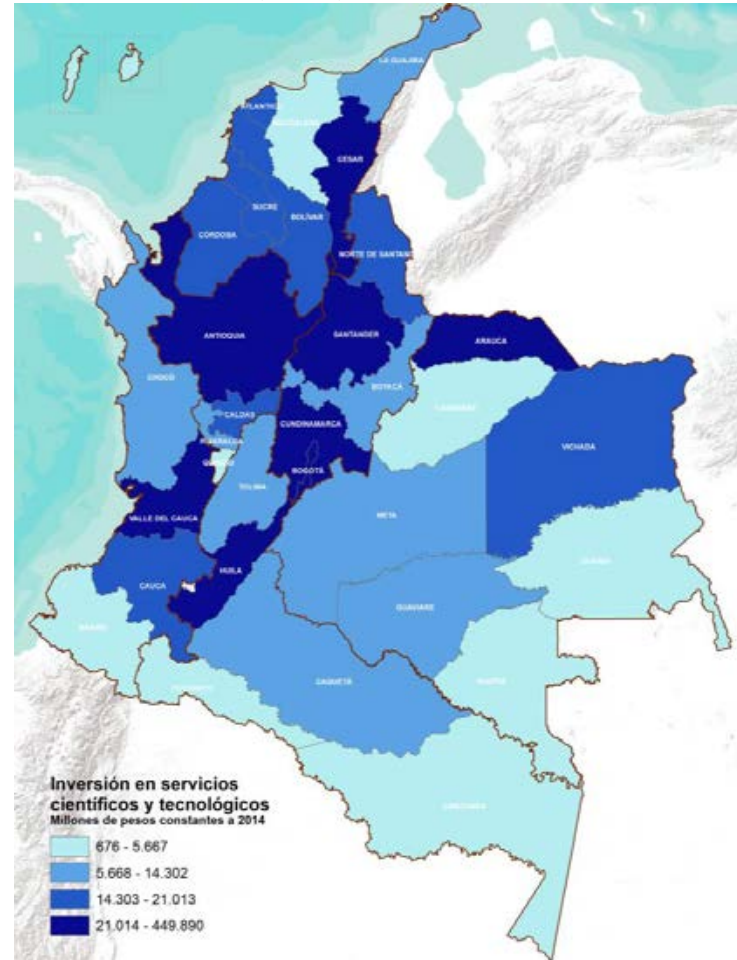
LA GUAJIRA
ATLÁNTICO
MAGDALENA
CESAR
SUCRE
BOLÍVAR
CÓRDOBA
NORTE DE SANTANDER
ANTIOQUIA
SANTANDER
ARAUCA
CHOCÓ
BOYACÁ
CASANARE
CALDAS
RISARALDA
CUNDINAMARCA
VICHADA
QUINDÍO
BOGOTÁ
TOLIMA
META
VALLE DEL CAUCA
HUILA
CAUCA
GUAINÍA
GUAVIARE
NARIÑO
PUTUMAYO
CAQUETÁ
VAUPÉS
AMAZONAS

Inversión en servicios científicos y tecnológicos
Millones de pesos constantes a 2014
676 - 5.667
5.668 - 14.302
14.303 - 21.013
21.014 - 449.890